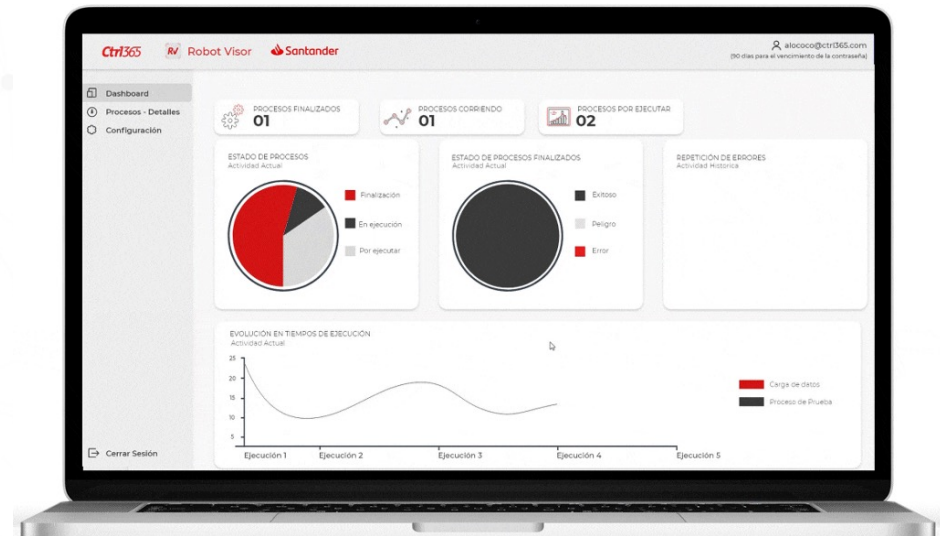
Ctrl365 RV Robot Visor Santander

alococo@ctrl365.com
(90 días para el vencimiento de la contraseña)

Dashboard
Procesos - Detalles
Configuración

PROCESOS FINALIZADOS
01

PROCESOS CORRIENDO
01

PROCESOS POR EJECUTAR
02

ESTADO DE PROCESOS
Actividad Actual

Finalización
En ejecución
Por ejecutar

ESTADO DE PROCESOS FINALIZADOS
Actividad Actual

Exitoso
Peligro
Error

REPETICIÓN DE ERRORES
Actividad Histórica

EVOLUCIÓN EN TIEMPOS DE EJECUCIÓN
Actividad Actual

25
20
15
10
5

Ejecución 1
Ejecución 2
Ejecución 3
Ejecución 4
Ejecución 5

Carga de datos
Proceso de Prueba

Cerrar Sesión